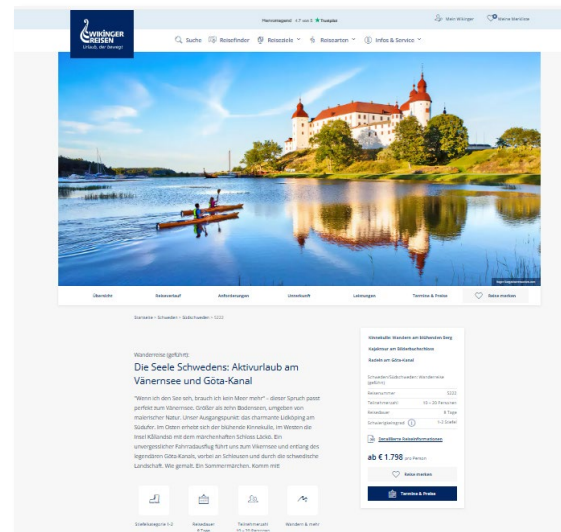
WIKINGER REISEN
Urlaub, der bewegt

Hervorragend 4.7 aus 5 Trustpilot

Mein Wikinger

Meine Merkliste

Suche

Reisefinder

Reiseziele

Reisearten

Infos & Service

Übersicht

Reiseverlauf

Anforderungen

Unterkunft

Leistungen

Termine & Preise

Reise merken

Startseite > Schweden > Südschweden > 5323

Wanderreise (geführt)

Die Seele Schwedens: Aktivurlaub am Vänernsee und Göta-Kanal

"Wenn ich den See seh, brauch ich kein Meer mehr" – dieser Spruch passt perfekt zum Vänernsee. Größer als zehn Bodenseen, umgeben von malerischer Natur. Unser Ausgangspunkt: das charmante Lidköping am Südufer. Im Osten erhebt sich der blühende Kinnekulle, im Westen die Insel Kållandsö mit dem märchenhaften Schloss Läckö. Ein unvergesslicher Fahrradausflug führt uns zum Vikensee und entlang des legendären Göta-Kanals, vorbei an Schleusen und durch die schwedische Landschaft. Wie gemalt. Ein Sommermärchen. Komm mit!

Streckenlänge 1-2

Reisedauer 8 Tage

Teilnehmerzahl 15 – 20 Personen

Wandern & mehr

Idealerweise Wandern am blühenden Berg

Kajaktour am Bilderbuchschloss

Radeln am Göta-Kanal

Schweden/Südschweden: Wanderreise (geführt)

Reisenummer 5323

Teilnehmerzahl 15 – 20 Personen

Reisedauer 8 Tage

Schwierigkeitsgrad 1-2 Stiefel

Detaillierte Reiseinformationen

ab € 1.798 pro Person

Reise merken

Termine & Preise